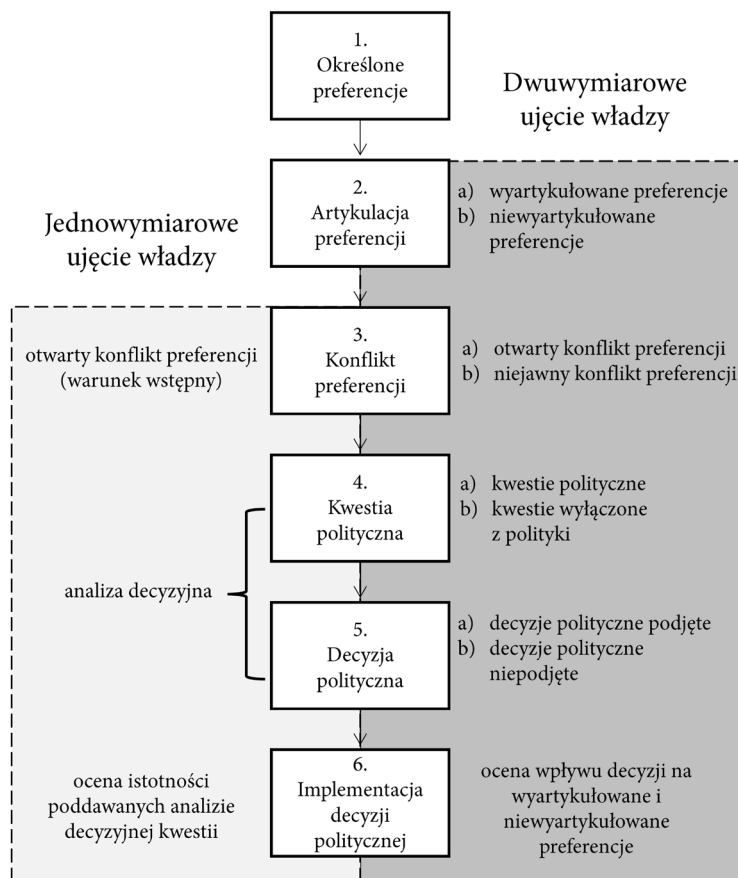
1.
Określone preferencje

Dwuwymiarowe ujęcie władzy

2.
Artykulacja preferencji

a) wyartykułowane preferencje
b) niewyartykułowane preferencje

Jednowymiarowe ujęcie władzy

otwarty konflikt preferencji (warunek wstępny)

3.
Konflikt preferencji

a) otwarty konflikt preferencji
b) niejawny konflikt preferencji

4.
Kwestia polityczna

a) kwestie polityczne
b) kwestie wyłączone z polityki

analiza decyzyjna

5.
Decyzja polityczna

a) decyzje polityczne podjęte
b) decyzje polityczne niepodjęte

ocena istotności poddawanych analizie decyzyjnej kwestii

6.
Implementacja decyzji politycznej

ocena wpływu decyzji na wyartykułowane i niewyartykułowane preferencje